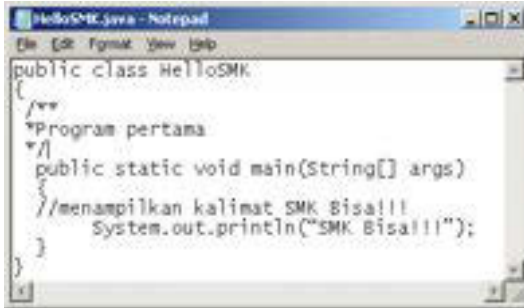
HelloSMK.java - Notepad

File Edit Format View Help

public class HelloSMK
{
/**
*Program pertama
*/
public static void main(String[] args)
{
//menampilkan kalimat SMK Bisa!!!
System.out.println("SMK Bisa!!!");
}
}